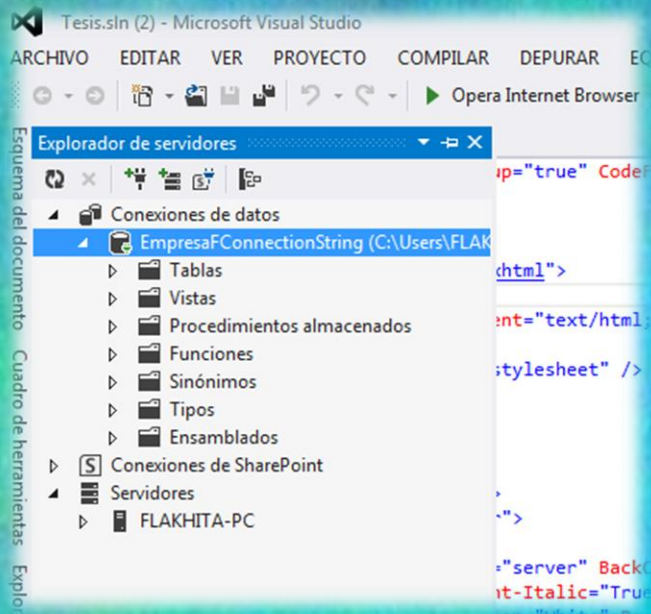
Tesis.sln (2) - Microsoft Visual Studio

ARCHIVO EDITAR VER PROYECTO COMPILAR DEPURAR EQ

Opera Internet Browser

Explorador de servidores

Conexiones de datos
EmpresaFConnectionString (C:\Users\FLAK
Tablas
Vistas
Procedimientos almacenados
Funciones
Sinónimos
Tipos
Ensamblados
Conexiones de SharePoint
Servidores
FLAKHITA-PC

Esquema del documento
Cuadro de herramientas
Explo

up="true" CodeF
xhtml">
ent="text/html;
stylesheet" />
>
">
="server" Back
t-Italic="Tru